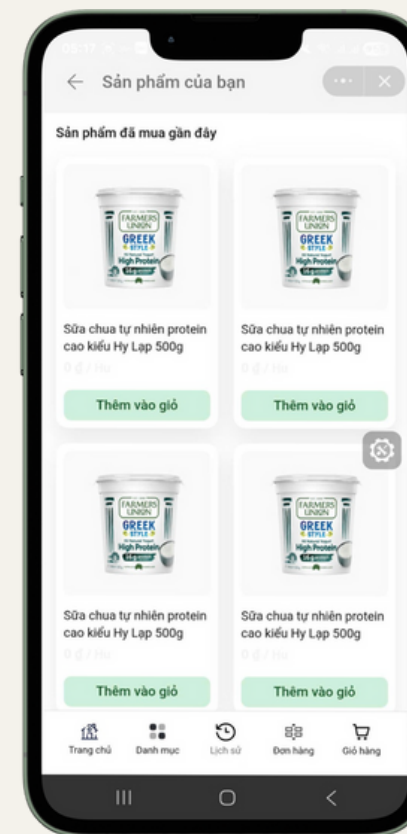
Sản phẩm của bạn

Sản phẩm đã mua gần đây

FARMERS UNION GREEK STYLE High Protein

Sữa chua tự nhiên protein cao kiểu Hy Lạp 500g

0 ₫ / Hũ

Thêm vào giỏ

FARMERS UNION GREEK STYLE High Protein

Sữa chua tự nhiên protein cao kiểu Hy Lạp 500g

0 ₫ / Hũ

Thêm vào giỏ

FARMERS UNION GREEK STYLE High Protein

Sữa chua tự nhiên protein cao kiểu Hy Lạp 500g

0 ₫ / Hũ

Thêm vào giỏ

FARMERS UNION GREEK STYLE High Protein

Sữa chua tự nhiên protein cao kiểu Hy Lạp 500g

0 ₫ / Hũ

Thêm vào giỏ

Trang chủ Danh mục Lịch sử Đơn hàng Giỏ hàng